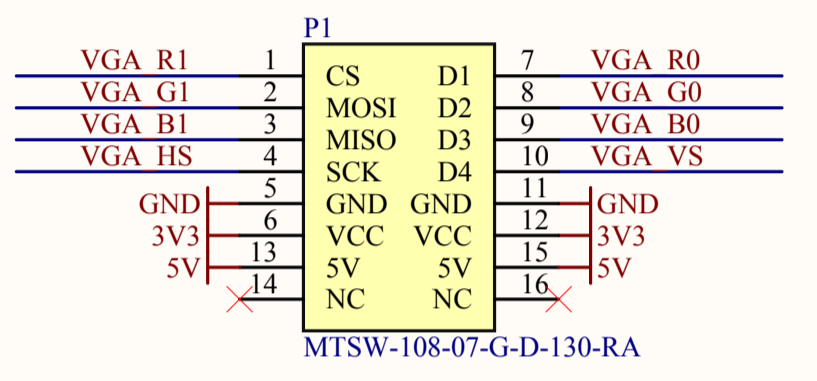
P1

VGA_R1 1 CS D1 7 VGA_R0
VGA_G1 2 MOSI D2 8 VGA_G0
VGA_B1 3 MISO D3 9 VGA_B0
VGA_HS 4 SCK D4 10 VGA_VS
GND 5 GND GND 11 GND
3V3 6 VCC VCC 12 3V3
5V 13 5V 5V 15 5V
14 NC NC 16

MTSW-108-07-G-D-130-RA